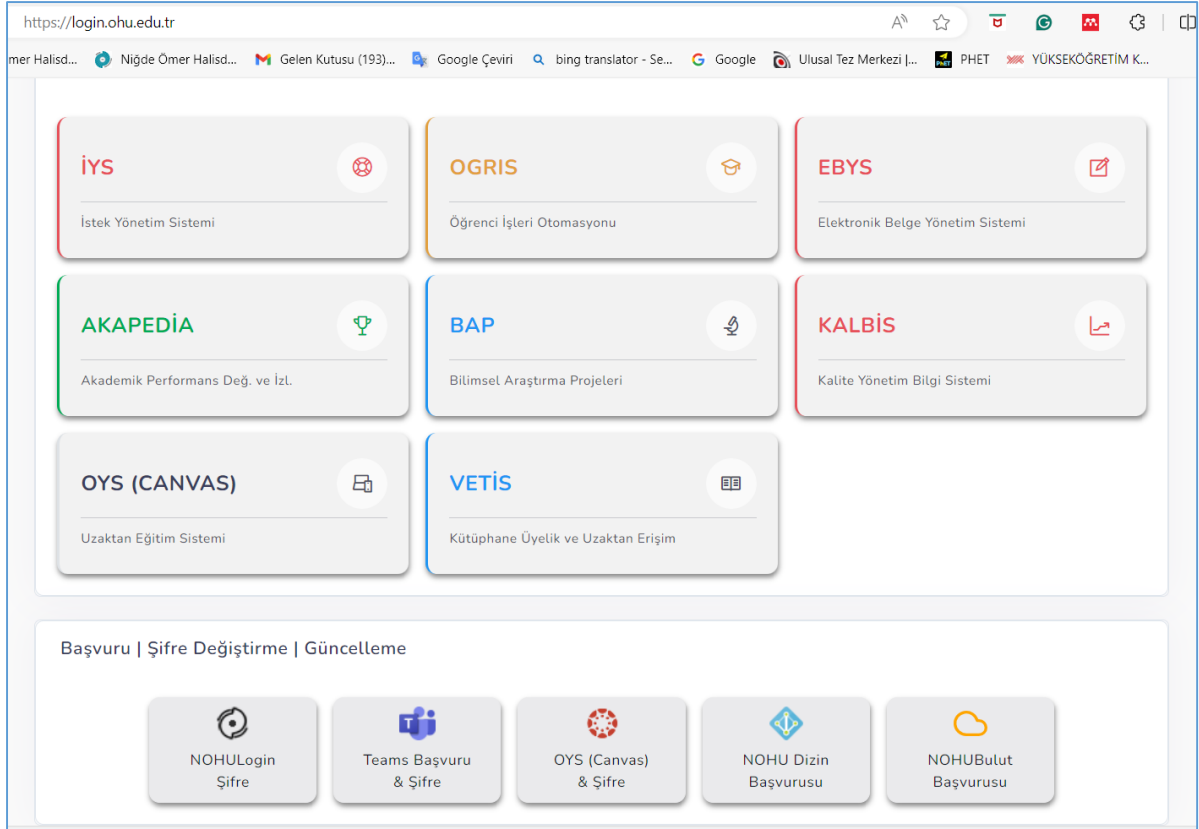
https://login.ohu.edu.tr

mer Halisd... Niğde Ömer Halisd... Gelen Kutusu (193)... Google Çeviri bing translator - Se... Google Ulusal Tez Merkezi |... PHET YÜKSEKÖĞRETİM K...

İYS

İstek Yönetim Sistemi

OGRIS

Öğrenci İşleri Otomasyonu

EBYS

Elektronik Belge Yönetim Sistemi

AKAPEDİA

Akademik Performans Değ. ve İzl.

BAP

Bilimsel Araştırma Projeleri

KALBİS

Kalite Yönetim Bilgi Sistemi

OYS (CANVAS)

Uzaktan Eğitim Sistemi

VETİS

Kütüphane Üyelik ve Uzaktan Erişim

Başvuru | Şifre Değiştirme | Güncelleme

NOHULogin Şifre

Teams Başvuru & Şifre

OYS (Canvas) & Şifre

NOHU Dizin Başvurusu

NOHUBulut Başvurusu